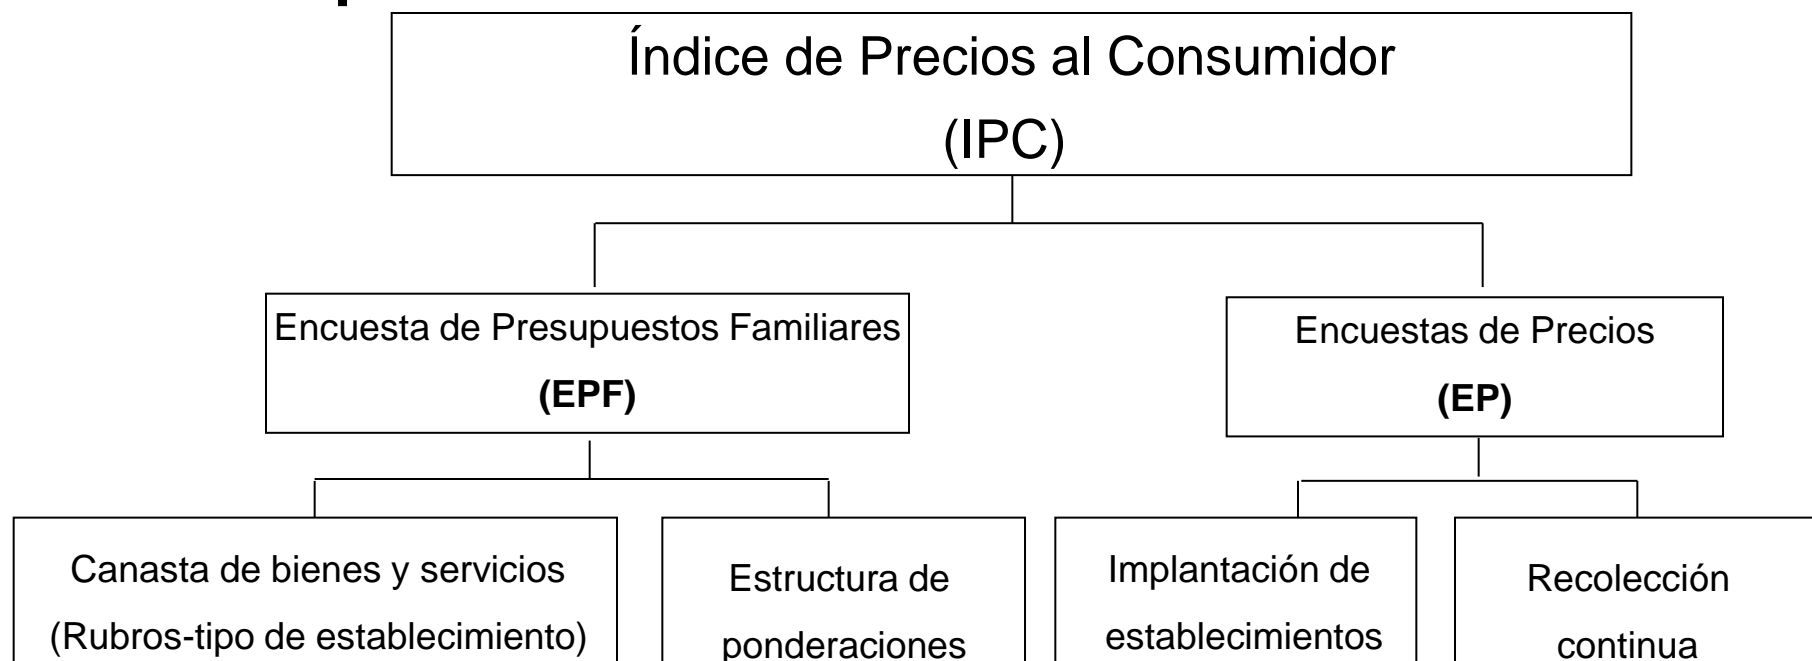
Índice de Precios al Consumidor
(IPC)

Encuesta de Presupuestos Familiares
**(EPF)**

Encuestas de Precios
**(EP)**

Canasta de bienes y servicios
(Rubros-tipo de establecimiento)

Estructura de ponderaciones

Implantación de establecimientos

Recolección continua